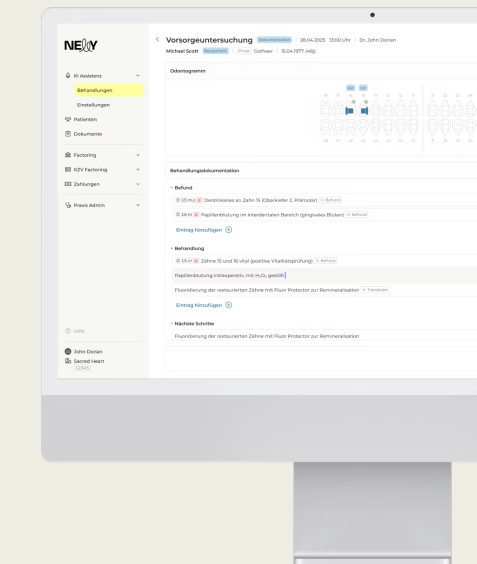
NEXY

KI Assistenz
Behandlungen
Einstellungen
Patienten
Dokumente
Factoring
KZV Factoring
Zahlungen
Praxis Admin

Hilfe
John Dorian
Sacred Heart

Vorsorgeuntersuchung Dokumentation | 28.04.2025 13:00 Uhr | Dr. John Dorian
Michael Scott Neupatient | Privat Gothaer | 15.04.1977 (48J)

Odontogramm

Behandlungsdokumentation

Befund
15 Min Dentinkaries an Zahn 15 (Oberkiefer 2. Prämolar) Befund
24 Min Papillenblutung im Interdentalen Bereich (gingivales Bluten) Befund
Eintrag hinzufügen

Behandlung
25 Min Zähne 15 und 16 vital (positive Vitalitätsprüfung) Befund
Papillenblutung intraoperativ, mit $H_2O_2$ gestillt
Fluoridierung der restaurierten Zähne mit Fluor Protector zur Remineralisation Therapie
Eintrag hinzufügen

Nächste Schritte
Fluoridierung der restaurierten Zähne mit Fluor Protector zur Remineralisation